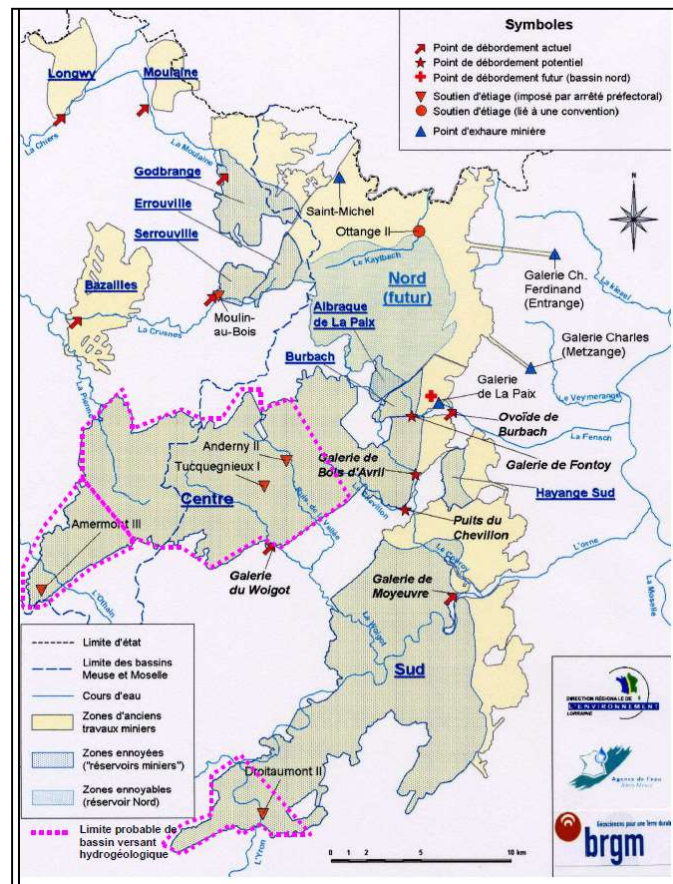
Symboles
Point de débordement actuel
Point de débordement potentiel
Point de débordement futur (bassin nord)
Soutien d'étiage (imposé par arrêté préfectoral)
Soutien d'étiage (lié à une convention)
Point d'exhaure minière

Longwy
Moulaine
La Chiers
La Moulaine
Godbrange
Errouville
Serrouville
Bazailles
La Crusnes
Moulin-au-Bois
Saint-Michel
Ottange II
Le Kaylbach
Nord (futur)
Galerie Ch. Ferdinand (Entrange)
La Kiesel
Albraque de La Paix
Galerie Charles (Metzange)
Burbach
Galerie de La Paix
Le Veymerange
Ovoïde de Burbach
La Fensch
Galerie de Fontoy
La Pienne
Anderny II
Tucquegnieux I
Galerie de Bois d'Avril
Hayange Sud
Centre
Puits du Chevillon
Amermont III
Galerie du Woigot
Galerie de Moyeuvre
L'Orne
La Moselle
L'Othain
Sud
Droitaumont II
L'Yron

Limite d'état
Limite des bassins Meuse et Moselle
Cours d'eau
Zones d'anciens travaux miniers
Zones ennoyées ("réservoirs miniers")
Zones ennoyables (réservoir Nord)
Limite probable de bassin versant hydrogéologique

0 1 2 5 10 km

DIRECTION RÉGIONALE DE L'ENVIRONNEMENT LORRAINE
Agence de l'eau Rhin-Meuse
Géosciences pour une Terre durable
brgm